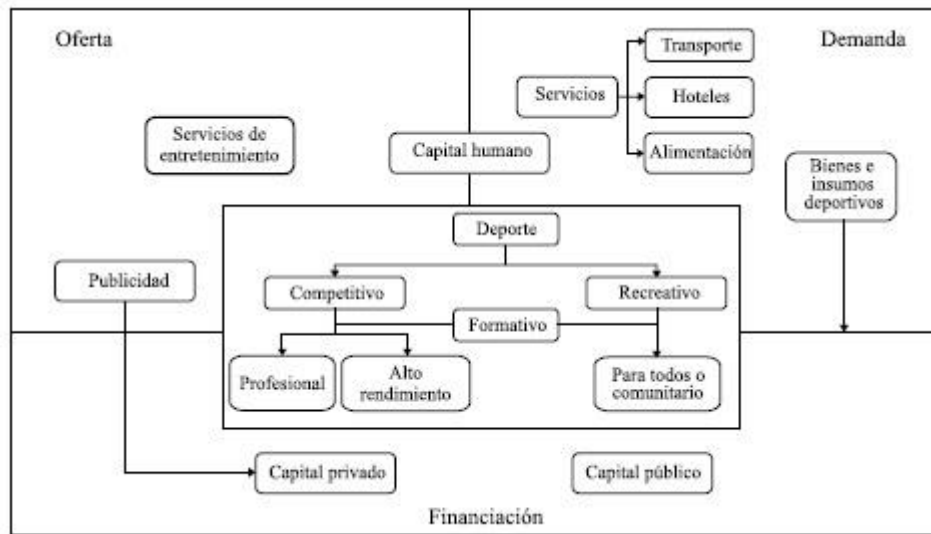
Oferta

Demanda

Transporte

Servicios

Hoteles

Alimentación

Servicios de entretenimiento

Capital humano

Bienes e insumos deportivos

Deporte

Publicidad

Competitivo

Recreativo

Formativo

Profesional

Alto rendimiento

Para todos o comunitario

Capital privado

Capital público

Financiación